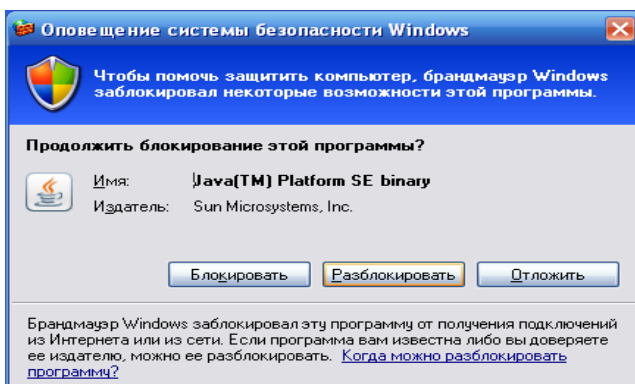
Оповещение системы безопасности Windows

Чтобы помочь защитить компьютер, брандмауэр Windows заблокировал некоторые возможности этой программы.

Продолжить блокирование этой программы?

Имя: Java(TM) Platform SE binary
Издатель: Sun Microsystems, Inc.

Блокировать | Разблокировать | Отложить

Брандмауэр Windows заблокировал эту программу от получения подключений из Интернета или из сети. Если программа вам известна либо вы доверяете ее издателю, можно ее разблокировать. Когда можно разблокировать программу?